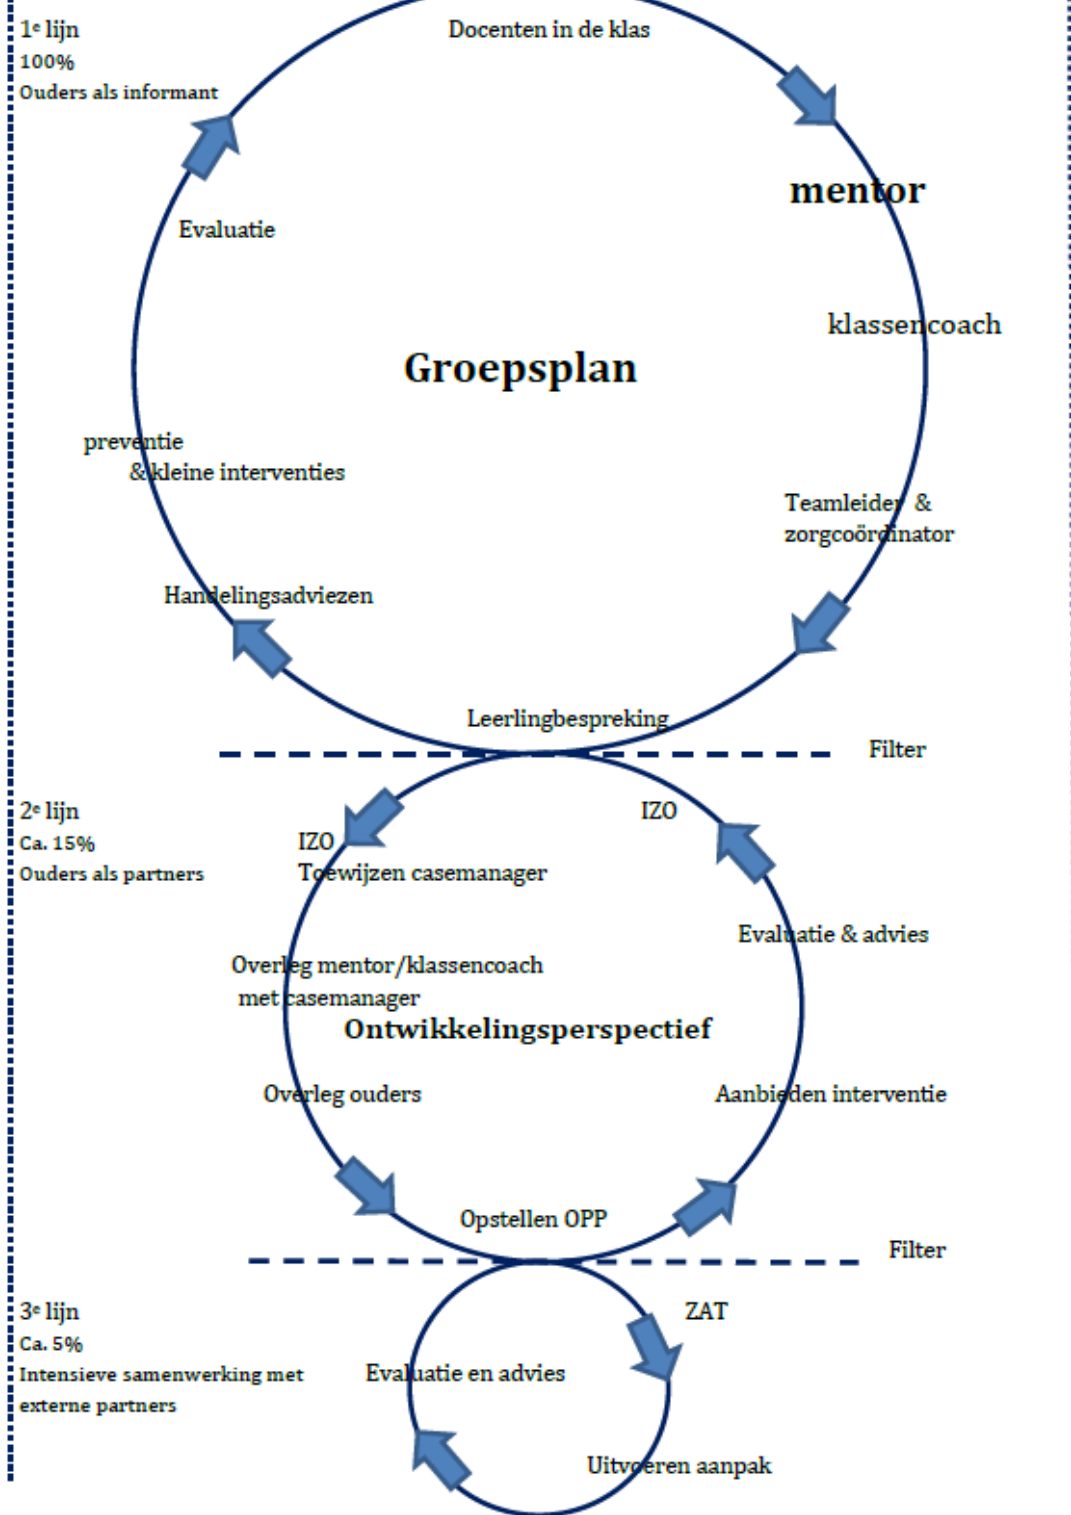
1$^e$ lijn
100%
Ouders als informant

Docenten in de klas

mentor

klassencoach

Groepsplan

Evaluatie

preventie
& kleine interventies

Teamleider &
zorgcoördinator

Handelingsadviezen

Leerlingbespreking

Filter

2$^e$ lijn
Ca. 15%
Ouders als partners

IZO
Toewijzen casemanager

IZO

Evaluatie & advies

Overleg mentor/klassencoach
met casemanager

Ontwikkelingsperspectief

Overleg ouders

Aanbieden interventie

Opstellen OPP

Filter

3$^e$ lijn
Ca. 5%
Intensieve samenwerking met externe partners

ZAT

Evaluatie en advies

Uitvoeren aanpak